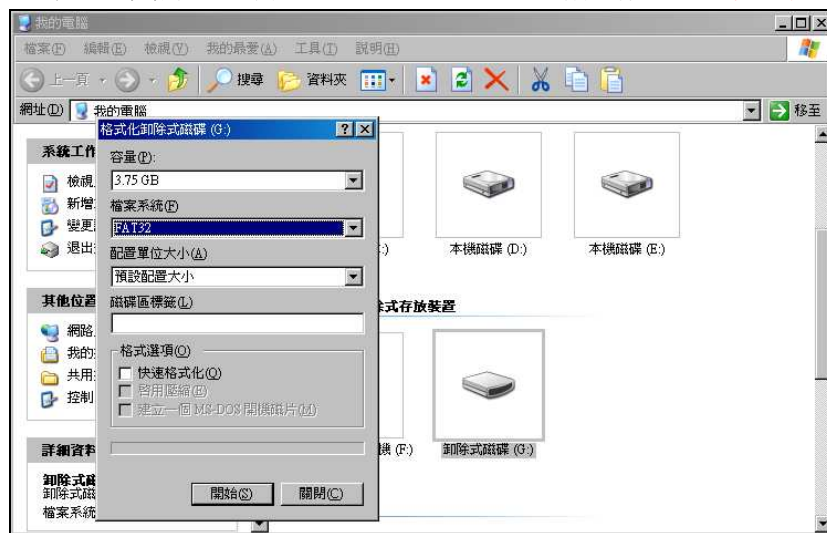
我的電腦

檔案(F) 編輯(E) 檢視(V) 我的最愛(A) 工具(T) 說明(H)

上一頁 搜尋 資料夾

網址(D) 我的電腦 移至

格式化卸除式磁碟 (G:)

容量(P):
3.75 GB
檔案系統(F)
FAT32
配置單位大小(A)
預設配置大小
磁碟區標籤(L)

格式選項(O)
快速格式化(Q)
啟用壓縮(E)
建立一個 MS-DOS 開機磁片(M)

開始(S) 關閉(C)

系統工作
檢視
新增
變更
退出

其他位置
網路
我的
共用
控制

詳細資料
卸除式磁
卸除式磁
檔案系統

:)
本機磁碟 (D:)
本機磁碟 (E:)

除式存放裝置

機 (F:)
卸除式磁碟 (G:)